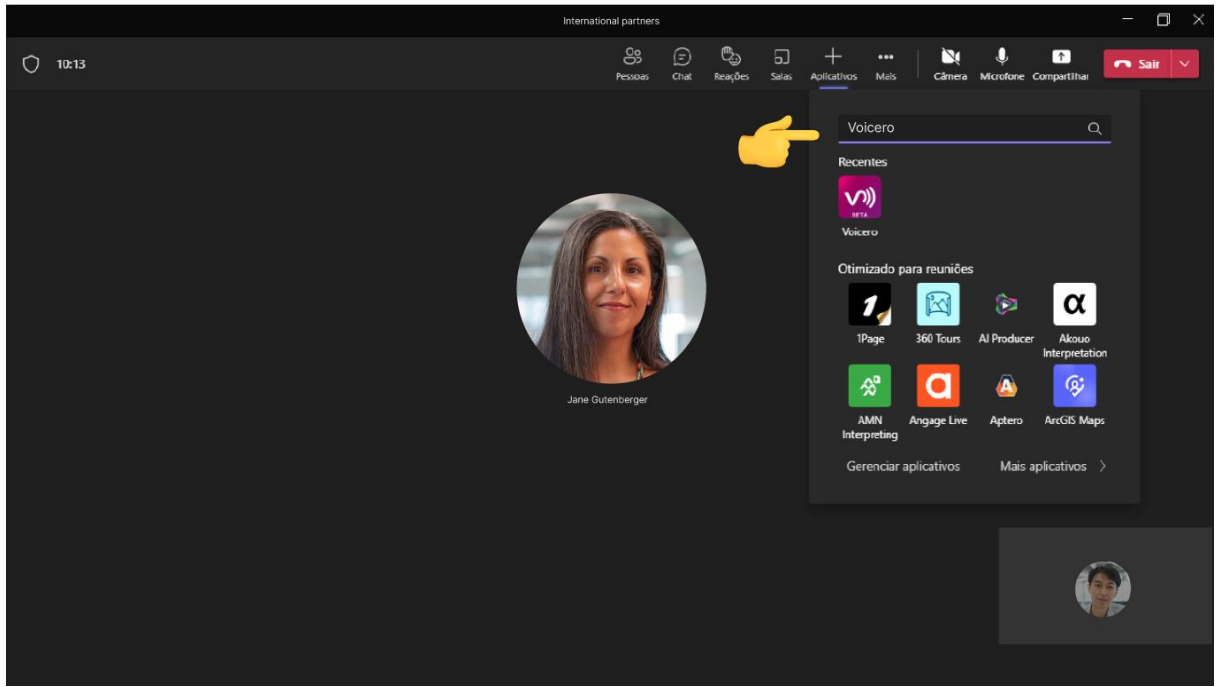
International partners

10:13

Pessoas Chat Reações Salas Aplicativos Mais Câmera Microfone Compartilhar Sair

Voicero

Recentes

BETA

Voicero

Otimizado para reuniões

1Page 360 Tours AI Producer Akouo Interpretation

AMN Interpreting Angage Live Aptero ArcGIS Maps

Gerenciar aplicativos Mais aplicativos

Jane Gutenberger